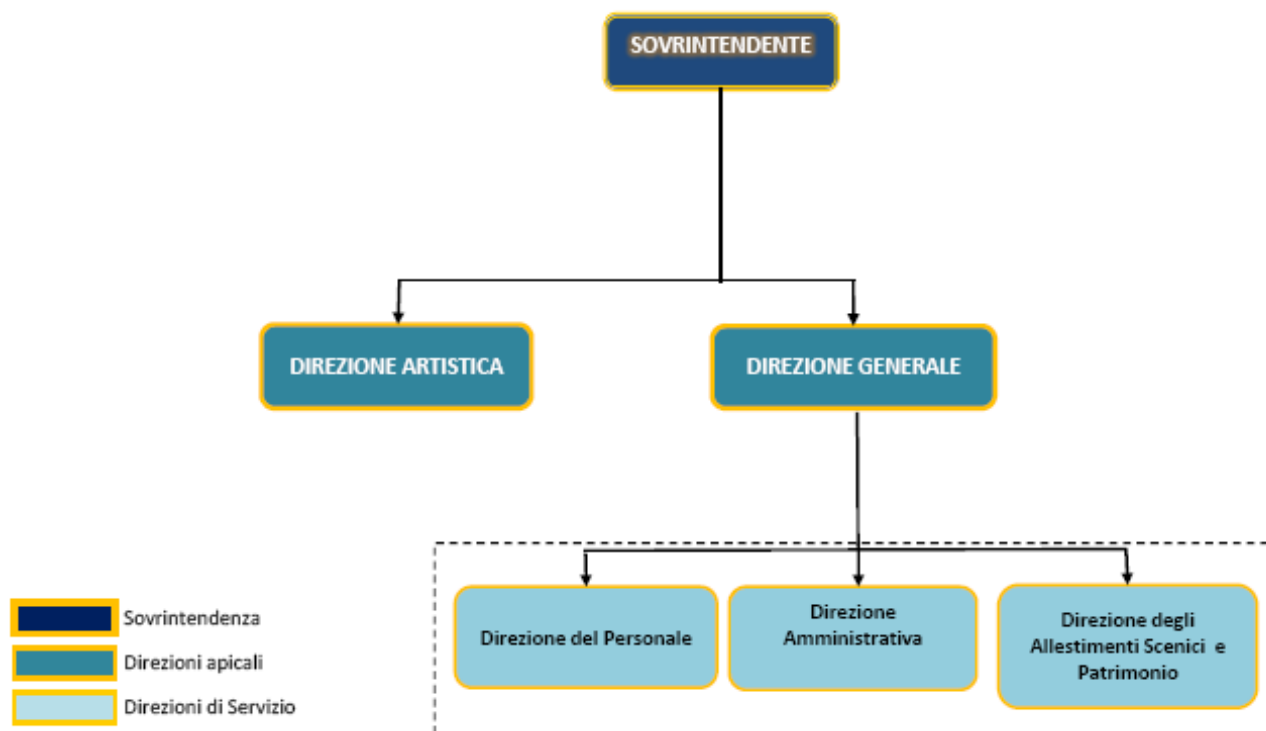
SOVRINTENDENTE

DIREZIONE ARTISTICA

DIREZIONE GENERALE

Direzione del Personale

Direzione Amministrativa

Direzione degli Allestimenti Scenici e Patrimonio

Sovrintendenza

Direzioni apicali

Direzioni di Servizio